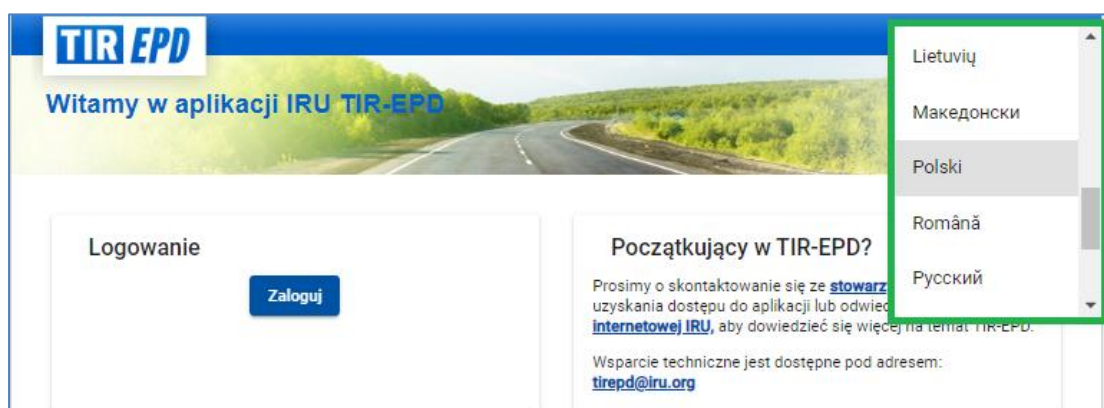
TIR EPD

Witamy w aplikacji IRU TIR-EPD

Lietuvių

Македонски

Polski

Română

Русский

Logowanie

Zaloguj

Początkujący w TIR-EPD?

Prosimy o skontaktowanie się ze stowarz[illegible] uzyskania dostępu do aplikacji lub odwied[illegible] internetowej IRU, aby dowiedzieć się więcej na temat TIR-EPD.

Wsparcie techniczne jest dostępne pod adresem: tirepd@iru.org